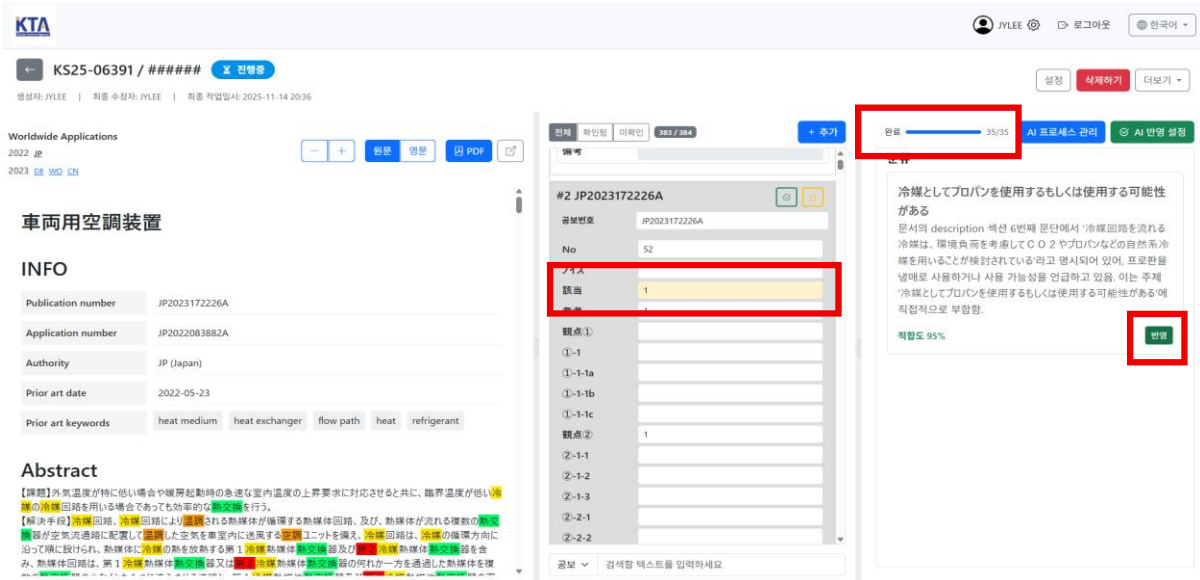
KTA

JYLEE 로그아웃 한국어

KS25-06391 / ###### 진행중

생성자: JYLEE | 최종 수정자: JYLEE | 최종 작업일시: 2025-11-14 20:36

설정 삭제하기 더보기

Worldwide Applications
2022 JP
2023 DE WO CN

원문 영문 PDF

車両用空調装置

INFO

| Publication number | JP2023172226A |
|---|---|
| Application number | JP2022083882A |
| Authority | JP (Japan) |
| Prior art date | 2022-05-23 |
| Prior art keywords | heat medium heat exchanger flow path heat refrigerant |

Abstract

【課題】外気温度が特に低い場合や暖房起動時の急速な室内温度の上昇要求に対応させると共に、臨界温度が低い冷媒の冷媒回路を用いる場合であっても効率的な熱交換を行う。
【解決手段】冷媒回路、冷媒回路により温調される熱媒体が循環する熱媒体回路、及び、熱媒体が流れる複数の熱交換器が空気流通路に配置して温調した空気を車室内に送風する空調ユニットを備え、冷媒回路は、冷媒の循環方向に沿って順に設けられ、熱媒体に冷媒の熱を放熱する第1冷媒熱媒体熱交換器及び第2冷媒熱媒体熱交換器を含み、熱媒体回路は、第1冷媒熱媒体熱交換器又は第2冷媒熱媒体熱交換器の何れか一方を通過した熱媒体を複

전체 확인됨 미확인 383 / 384 + 추가

비고

#2 JP2023172226A

공보번호 JP2023172226A
No 52
フィス
該当 1
参考
観点①
①-1
①-1a
①-1b
①-1c
観点② 1
②-1-1
②-1-2
②-1-3
②-2-1
②-2-2

공보 검색할 텍스트를 입력하세요

완료 35/35 AI 프로세스 관리 AI 반영 설정

冷媒としてプロパンを使用するもしくは使用する可能性がある
문서의 description 섹션 6번째 문단에서 '冷媒回路を流れる冷媒は、環境負荷を考慮してＣＯ２やプロパンなどの自然系冷媒を用いることが検討されている'라고 명시되어 있어, 프로판을 냉매로 사용하거나 사용 가능성을 언급하고 있음. 이는 주제 '冷媒としてプロパンを使用するもしくは使用する可能性がある'에 직접적으로 부합함.

적합도 95% 반영